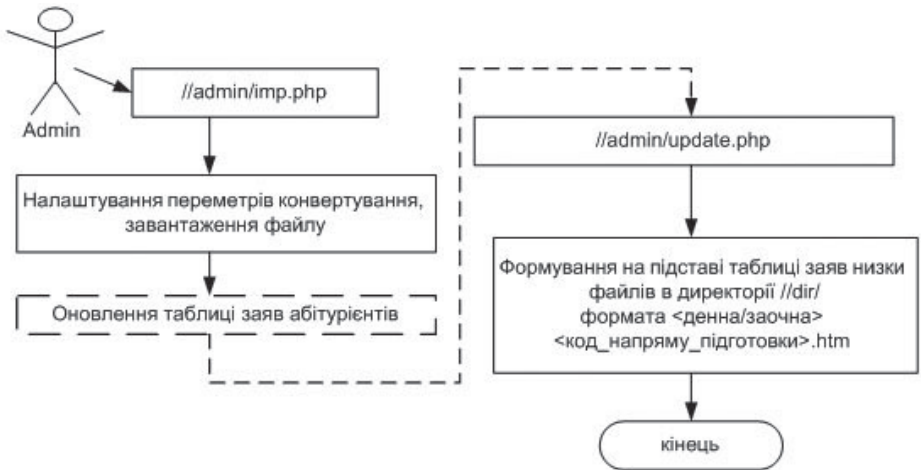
Admin

//admin/imp.php

Налаштування пеpеметрів конвертування, завантаження файлу

Оновлення таблиці заяв абітурієнтів

//admin/update.php

Формування на підставі таблиці заяв низки файлів в директорії //dir/ формата <денна/заочна> <код_напряму_підготовки>.htm

кінець